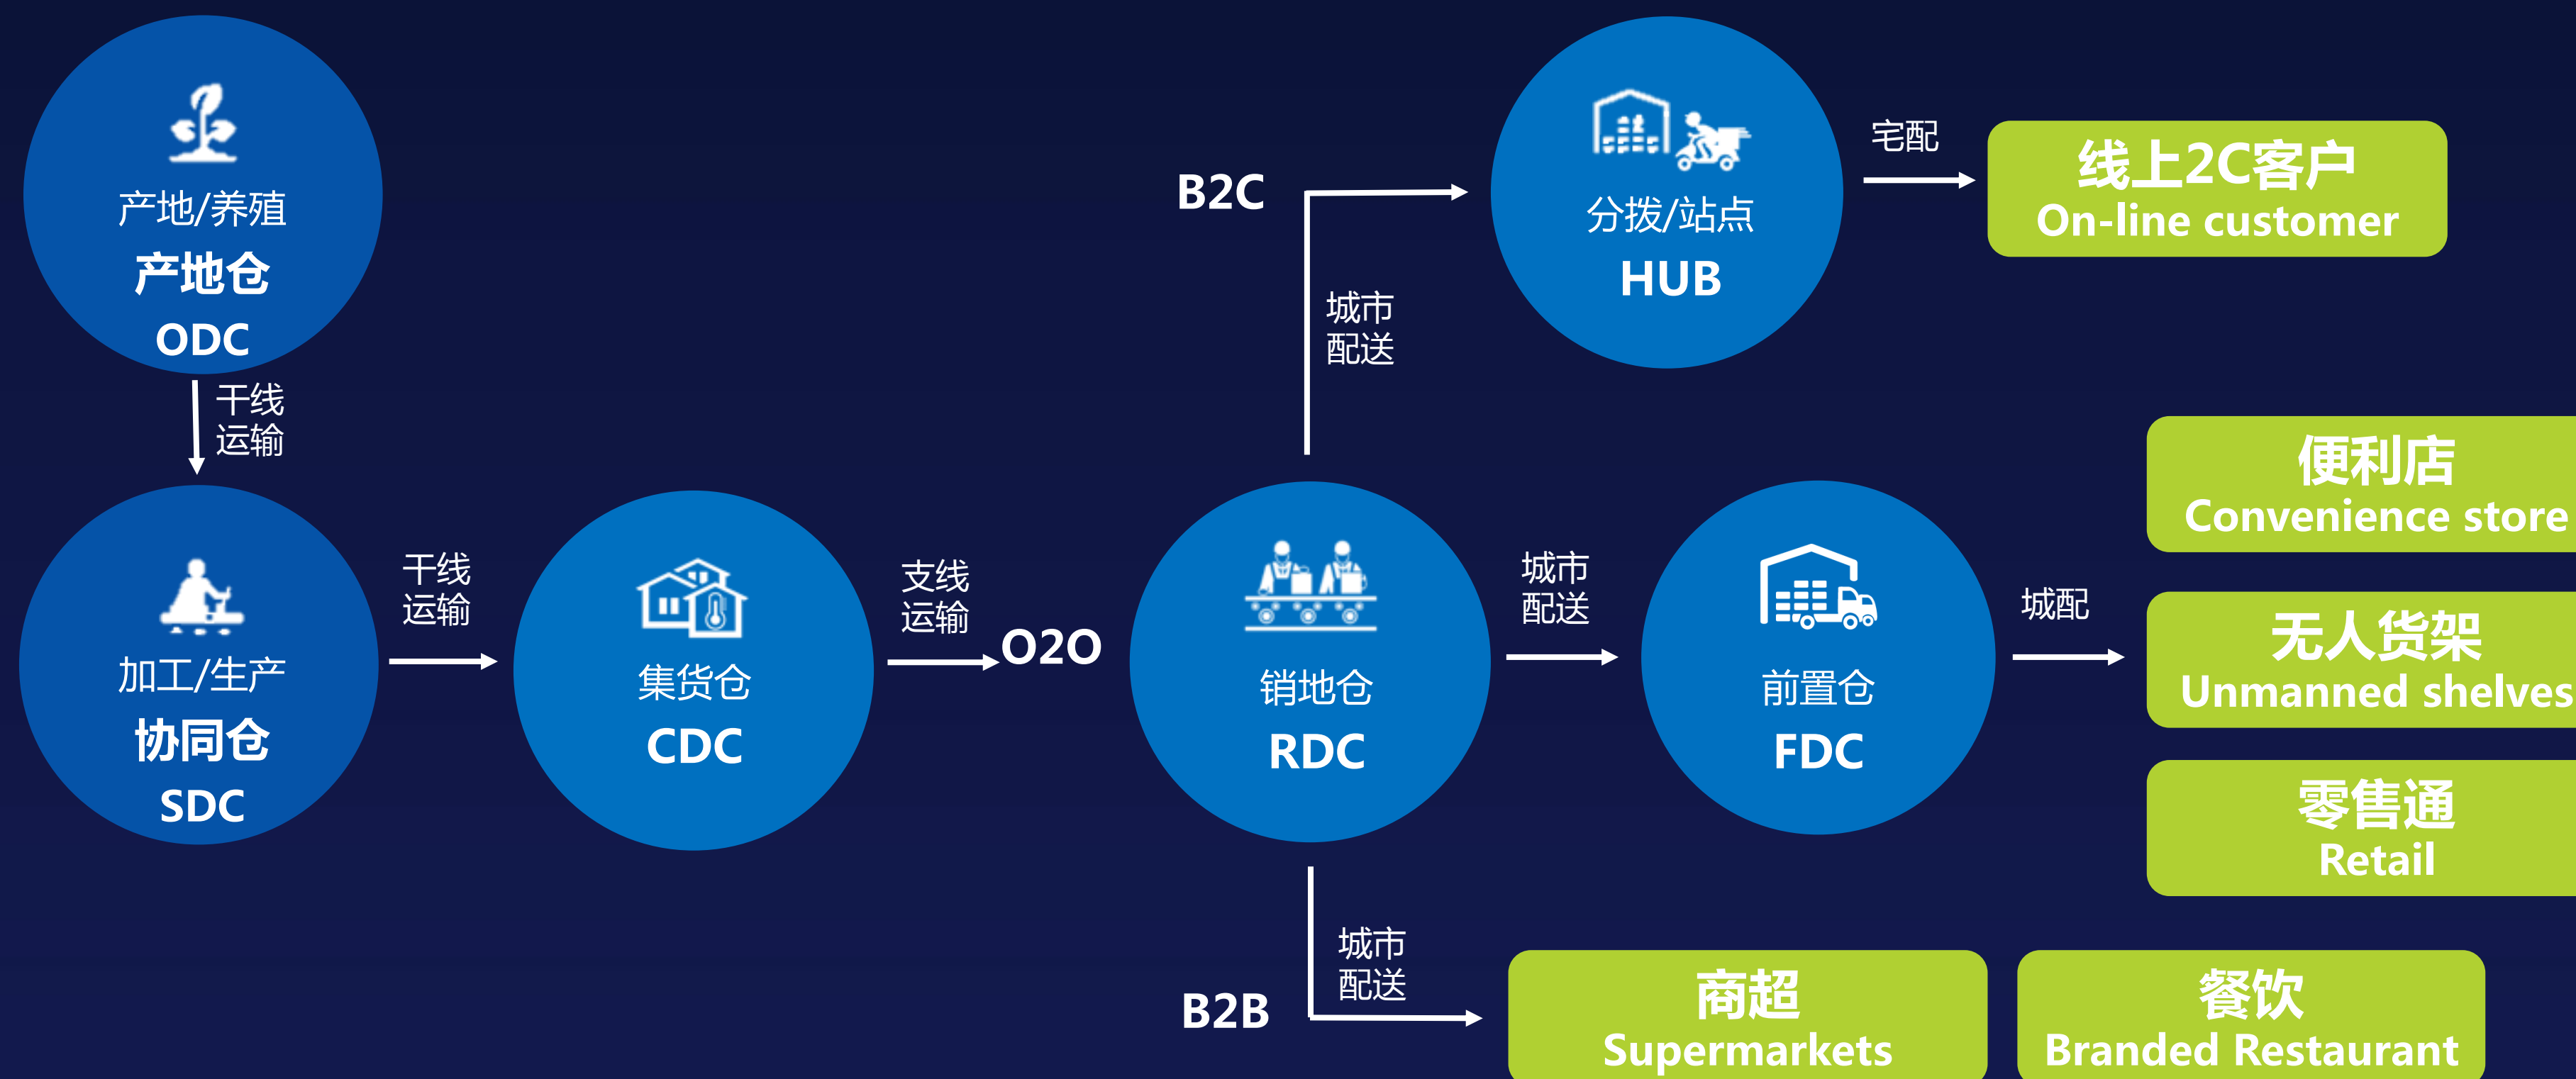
产地/养殖
产地仓
ODC

干线
运输

加工/生产
协同仓
SDC

干线
运输

集货仓
CDC

支线
运输

O2O

B2C

城市
配送

分拨/站点
HUB

宅配

线上2C客户
On-line customer

销地仓
RDC

城市
配送

前置仓
FDC

城配

便利店
Convenience store

无人货架
Unmanned shelves

零售通
Retail

B2B

城市
配送

商超
Supermarkets

餐饮
Branded Restaurant